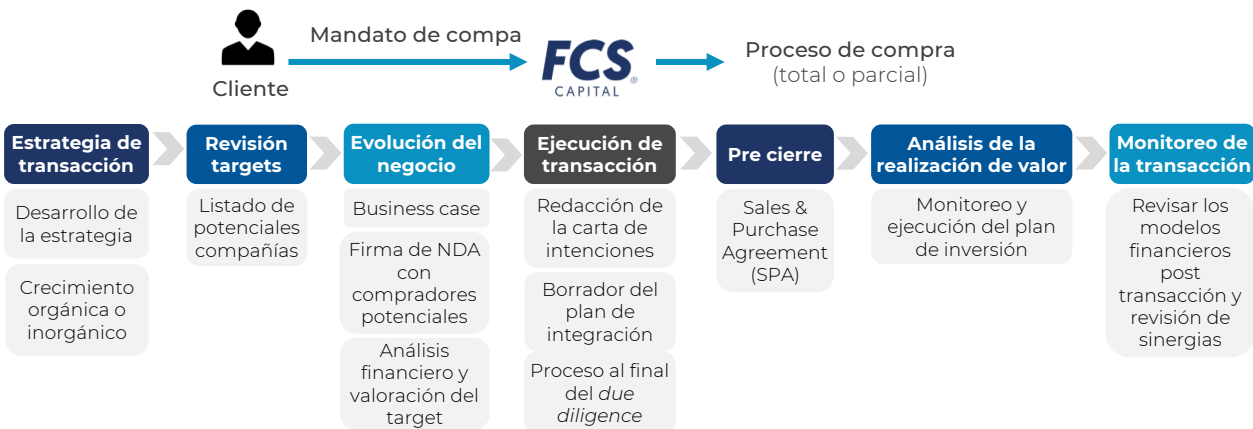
Cliente

Mandato de compa

FCS CAPITAL

Proceso de compra
(total o parcial)

Estrategia de transacción

Desarrollo de la estrategia

Crecimiento orgánica o inorgánico

Revisión targets

Listado de potenciales compañías

Evolución del negocio

Business case

Firma de NDA con compradores potenciales

Análisis financiero y valoración del target

Ejecución de transacción

Redacción de la carta de intenciones

Borrador del plan de integración

Proceso al final del *due diligence*

Pre cierre

Sales & Purchase Agreement (SPA)

Análisis de la realización de valor

Monitoreo y ejecución del plan de inversión

Monitoreo de la transacción

Revisar los modelos financieros post transacción y revisión de sinergias